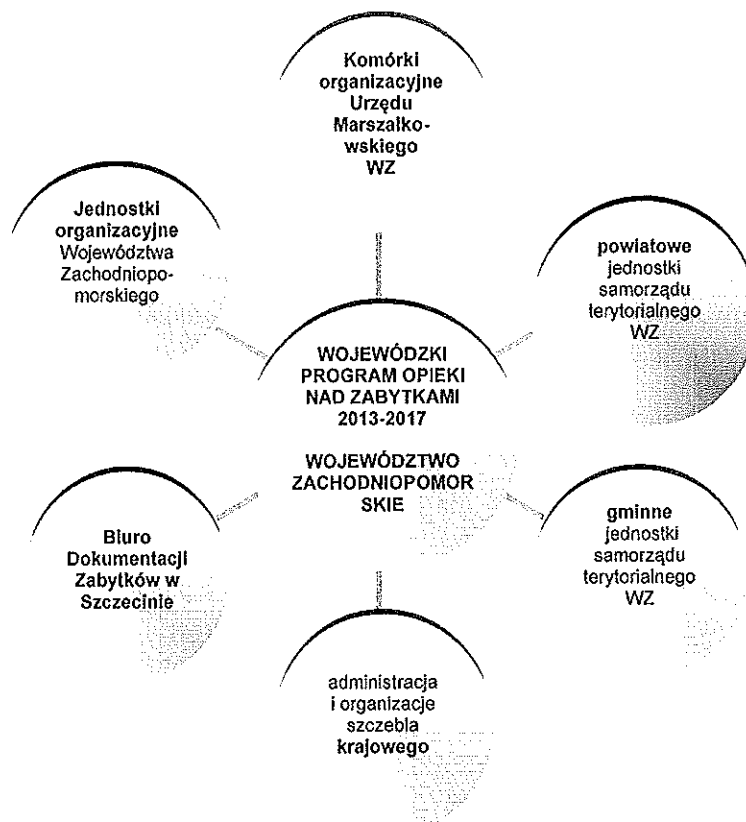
Komórki organizacyjne Urzędu Marszałkowskiego WZ

Jednostki organizacyjne Województwa Zachodniopomorskiego

powiatowe jednostki samorządu terytorialnego WZ

WOJEWÓDZKI PROGRAM OPIEKI NAD ZABYTKAMI 2013-2017

WOJEWÓDZTWO ZACHODNIOPOMORSKIE

Biuro Dokumentacji Zabytków w Szczecinie

gminne jednostki samorządu terytorialnego WZ

administracja i organizacje szczebla krajowego